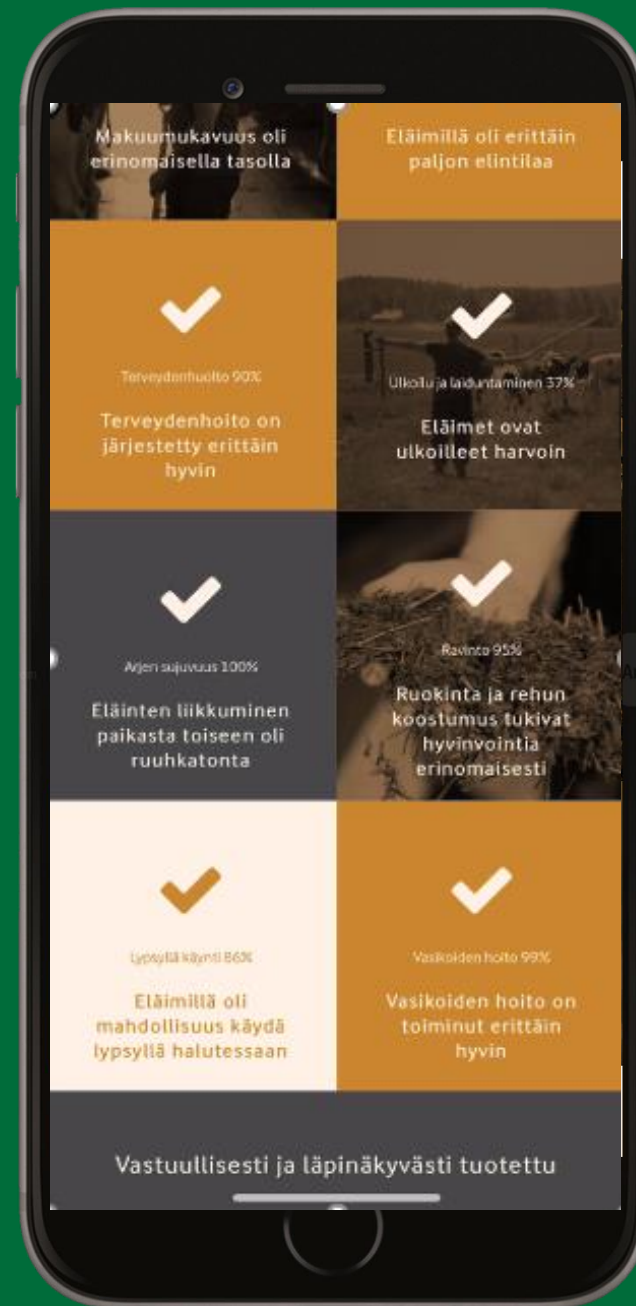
Makuumukavuus oli erinomaisella tasolla

Eläimillä oli erittäin paljon elintilaa

Terveydenhuolto 90%

Terveydenhoito on järjestetty erittäin hyvin

Ulkoilu ja laiduntaminen 37%

Eläimet ovat ulkoilleet harvoin

Arjen sujuvuus 100%

Eläinten liikkuminen paikasta toiseen oli ruuhkatonta

Ravinto 95%

Ruokinta ja rehun koostumus tukivat hyvinvointia erinomaisesti

Lypsyllä käynti 86%

Eläimillä oli mahdollisuus käydä lypsyllä halutessaan

Vasikoiden hoito 99%

Vasikoiden hoito on toiminut erittäin hyvin

Vastuullisesti ja läpinäkyvästi tuotettu